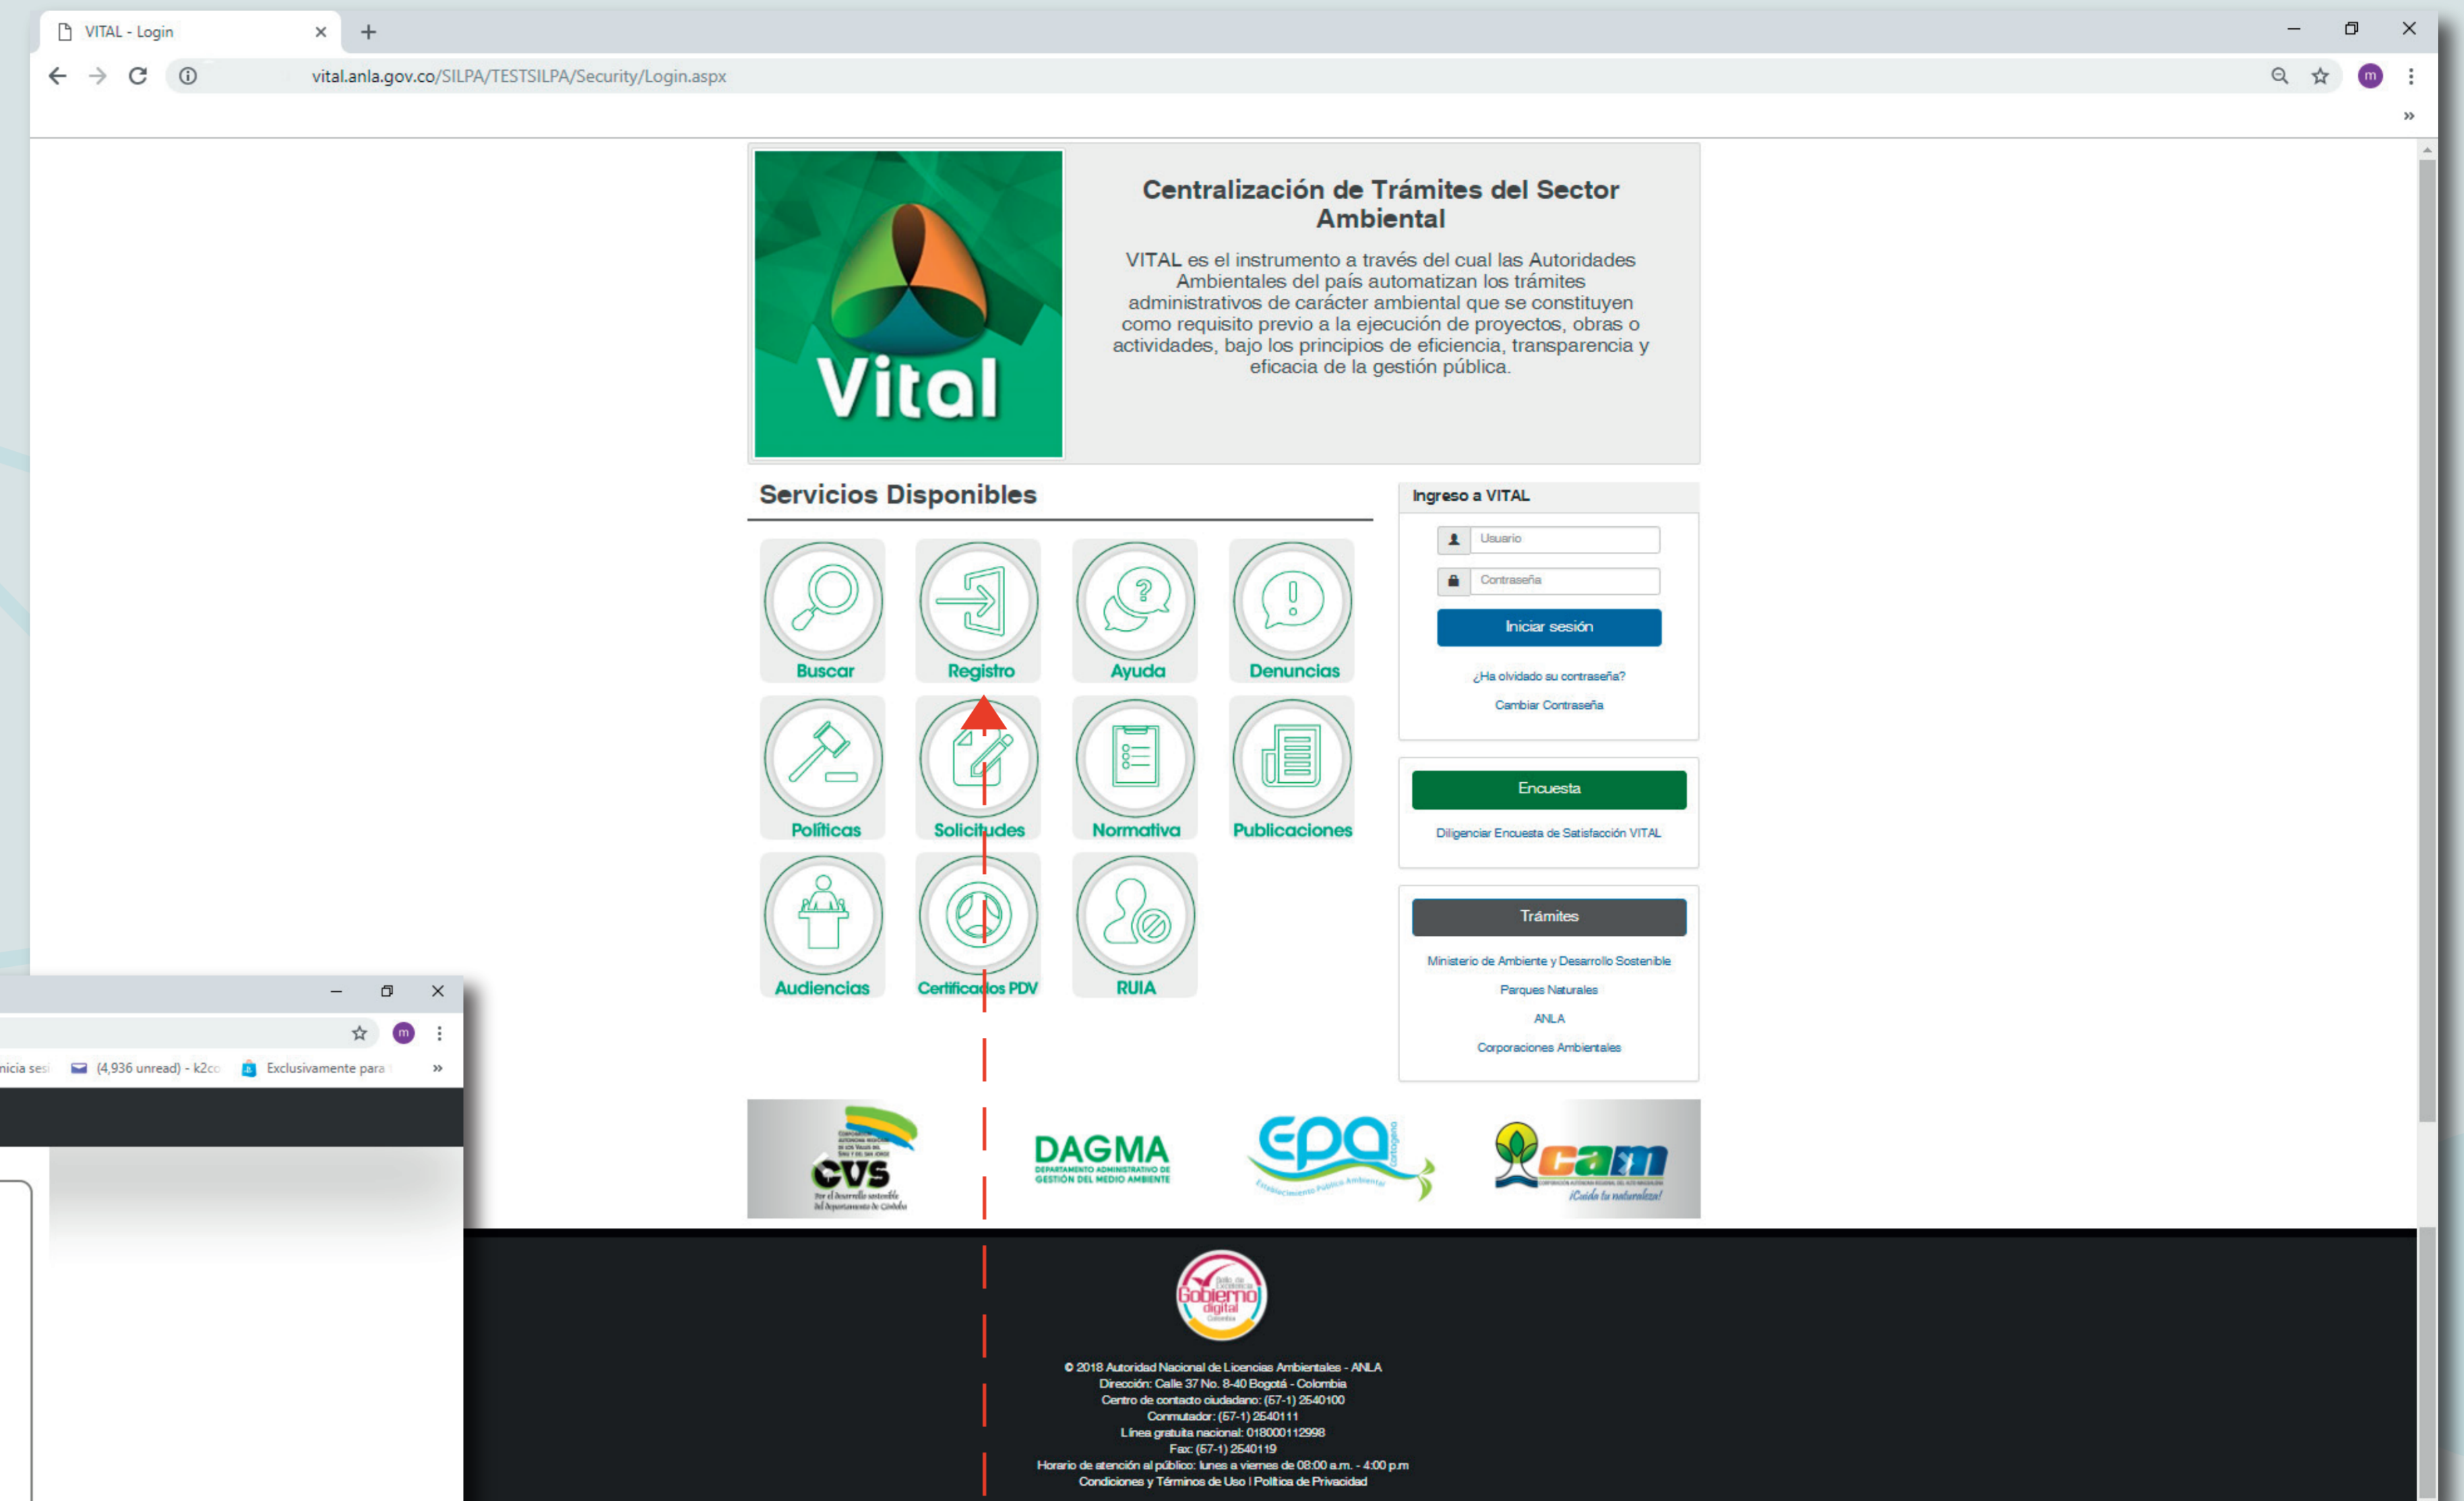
VITAL - Login

vital.anla.gov.co/SILPA/TESTSILPA/Security/Login.aspx

Vital

Centralización de Trámites del Sector Ambiental

VITAL es el instrumento a través del cual las Autoridades Ambientales del país automatizan los trámites administrativos de carácter ambiental que se constituyen como requisito previo a la ejecución de proyectos, obras o actividades, bajo los principios de eficiencia, transparencia y eficacia de la gestión pública.

Servicios Disponibles

Buscar
Registro
Ayuda
Denuncias
Políticas
Solicitudes
Normativa
Publicaciones
Audiencias
Certificados PDV
RUIA

Ingreso a VITAL

Usuario
Contraseña
Iniciar sesión
¿Ha olvidado su contraseña?
Cambiar Contraseña

Encuesta
Diligenciar Encuesta de Satisfacción VITAL

Trámites
Ministerio de Ambiente y Desarrollo Sostenible
Parques Naturales
ANLA
Corporaciones Ambientales

inicia sesi (4,936 unread) - k2co Exclusivamente para

CVS
DAGMA DEPARTAMENTO ADMINISTRATIVO DE GESTIÓN DEL MEDIO AMBIENTE
epa
cam ¡Cuida tu naturaleza!

Gobierno digital

© 2018 Autoridad Nacional de Licencias Ambientales - ANLA
Dirección: Calle 37 No. 8-40 Bogotá - Colombia
Centro de contacto ciudadano: (57-1) 2540100
Conmutador: (57-1) 2540111
Línea gratuita nacional: 018000112998
Fax: (57-1) 2540119
Horario de atención al público: lunes a viernes de 08:00 a.m. - 4:00 p.m
Condiciones y Términos de Uso I Política de Privacidad